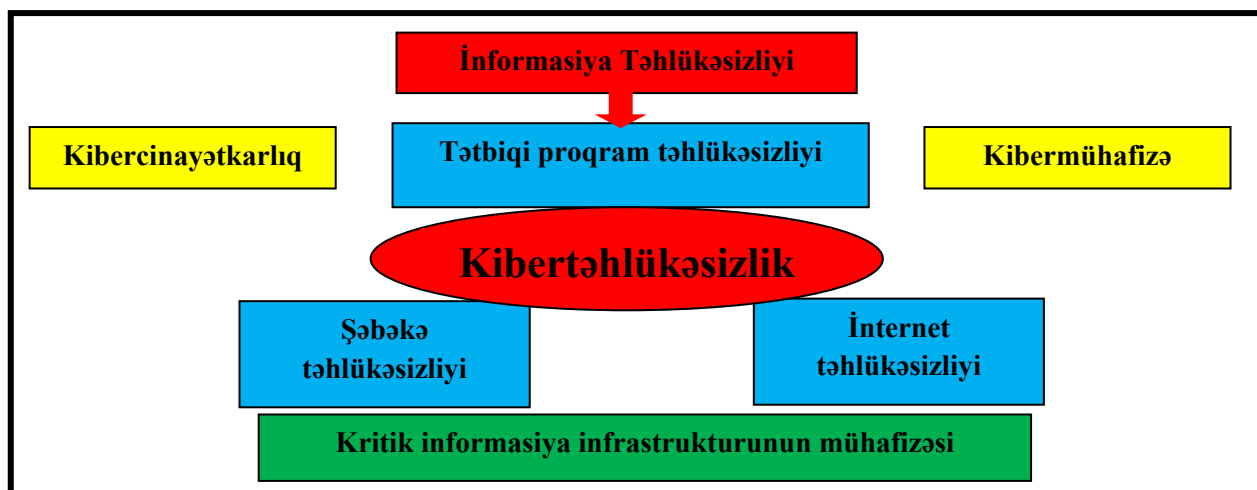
İnformasiya Təhlükəsizliyi

Kibercinayətkarlıq

Tətbiqi proqram təhlükəsizliyi

Kibermühafizə

Kibertəhlükəsizlik

Şəbəkə təhlükəsizliyi

İnternet təhlükəsizliyi

Kritik informasiya infrastrukturunun mühafizəsi